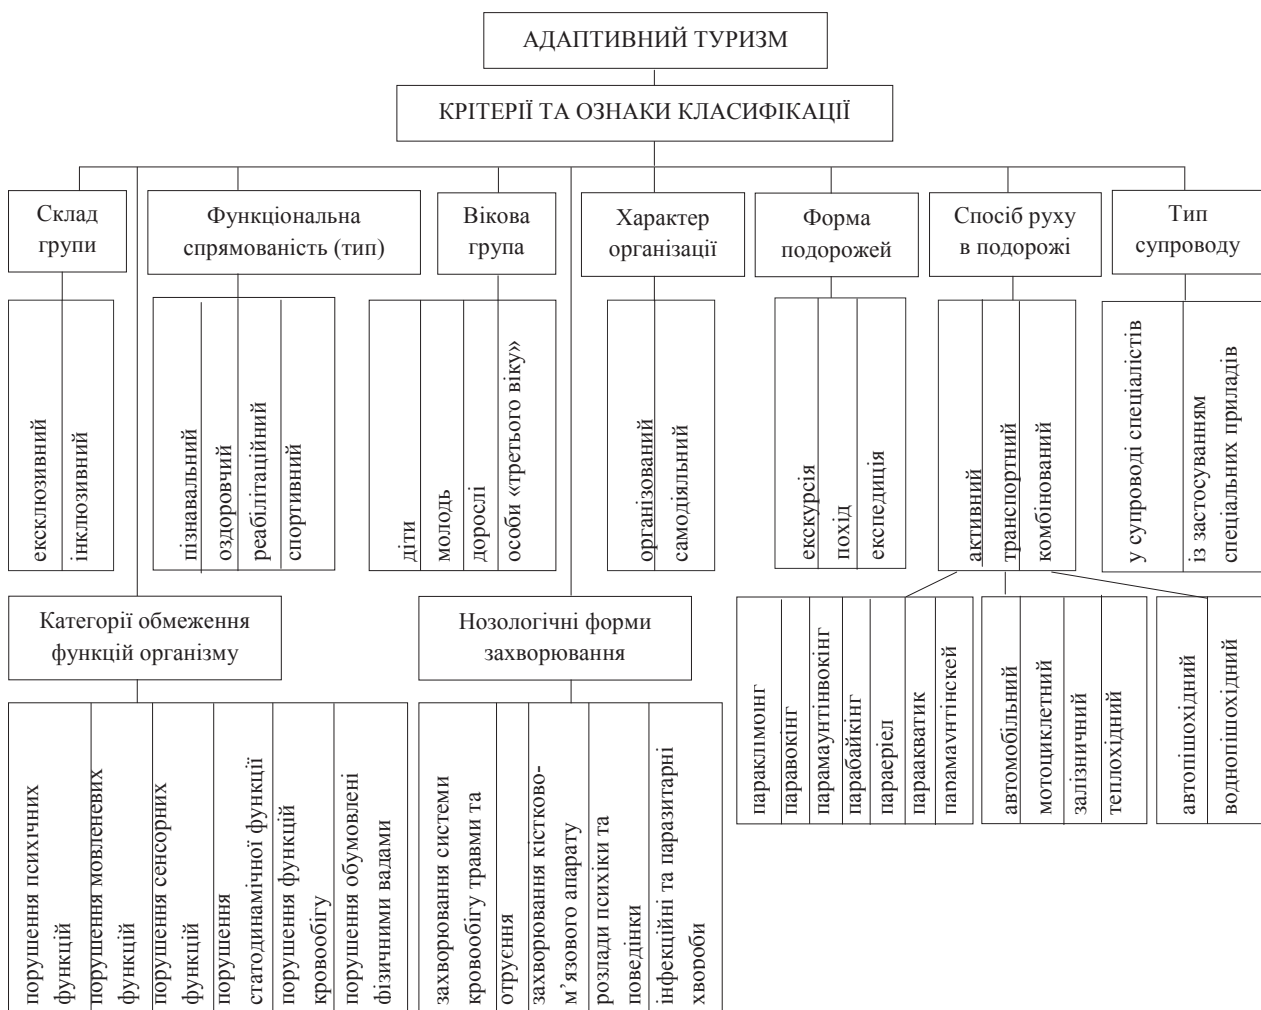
АДАПТИВНИЙ ТУРИЗМ

КРІТЕРІЇ ТА ОЗНАКИ КЛАСИФІКАЦІЇ

Склад групи

ексклюзивний
інклюзивний

Функціональна спрямованість (тип)

пізнавальний
оздоровчий
реабілітаційний
спортивний

Вікова група

діти
молодь
дорослі
особи «третього віку»

Характер організації

організований
самодіяльний

Форма подорожей

екскурсія
похід
експедиція

Спосіб руху в подорожі

активний
транспортний
комбінований

параклмоінг
паравокінг
парамаунтінвокінг
парабайкінг
параеріел
параакватик
папамаунтінскей

автомобільний
мотоциклетний
залізничний
теплохідний

автопішохідний
воднопішохідний

Тип супроводу

у супроводі спеціалістів
із застосуванням спеціальних приладів

Категорії обмеження функцій організму

порушення психічних функцій
порушення мовленевих функцій
порушення сенсорних функцій
порушення статодинамічної функції
порушення функцій кровообігу
порушення обумовлені фізичними вадами

Нозологічні форми захворювання

захворювання системи кровообігу травми та отруєння
захворювання кістково-м'язового апарату
розлади психіки та поведінки
інфекційні та паразитарні хвороби